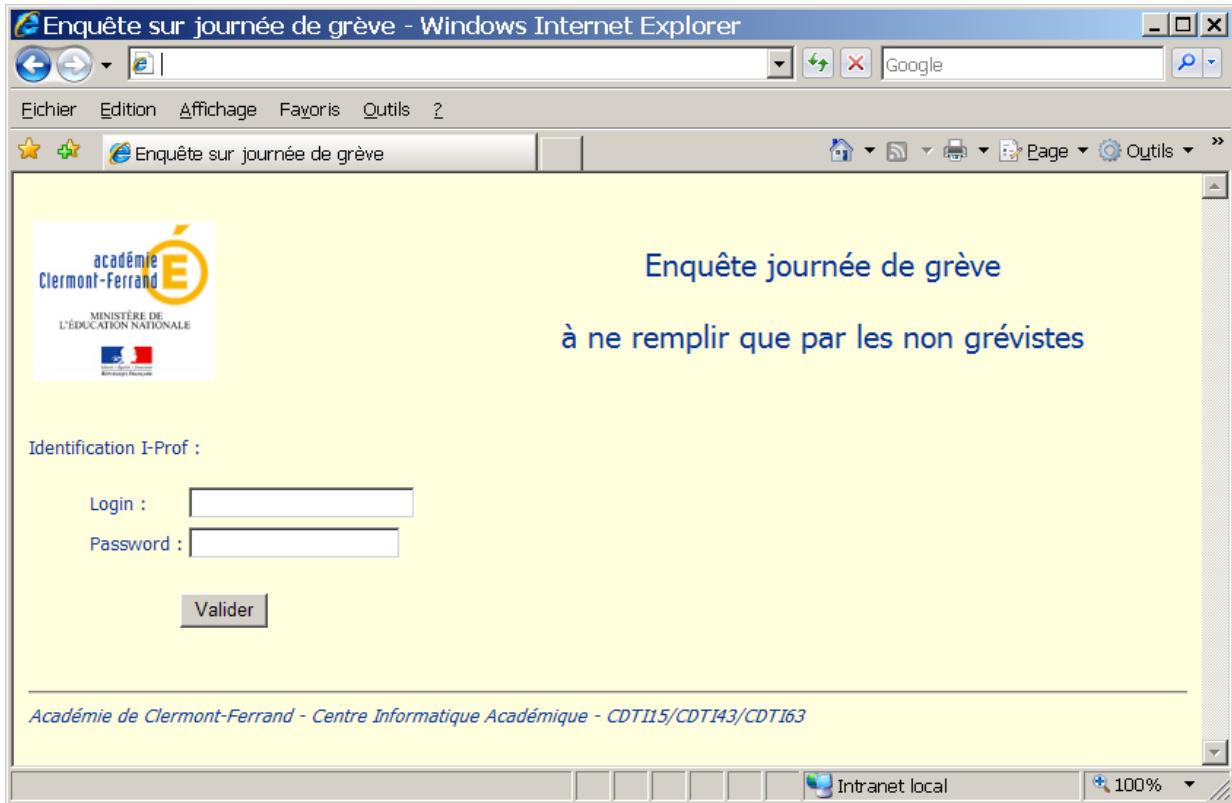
Enquête sur journée de grève - Windows Internet Explorer

Google

Fichier Edition Affichage Favoris Outils ?

Enquête sur journée de grève

Page Outils

académie Clermont-Ferrand

MINISTÈRE DE L'ÉDUCATION NATIONALE

Enquête journée de grève

à ne remplir que par les non grévistes

Identification I-Prof :

Login :

Password :

Valider

Académie de Clermont-Ferrand - Centre Informatique Académique - CDTI15/CDTI43/CDTI63

Intranet local

100%